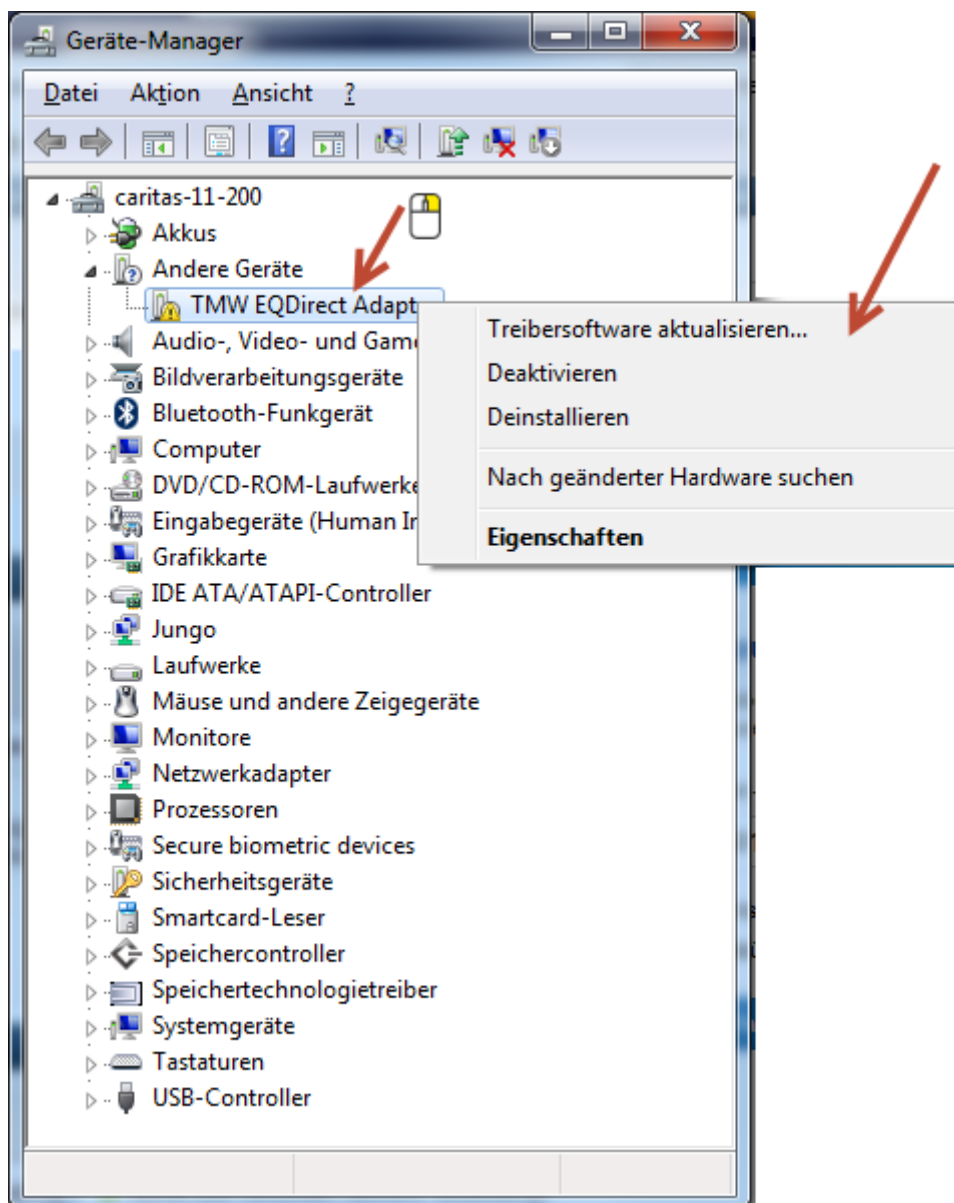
Geräte-Manager

Datei Aktion Ansicht ?

caritas-11-200
Akkus
Andere Geräte
TMW EQDirect Adapt
Audio-, Video- und Gam
Bildverarbeitungsgeräte
Bluetooth-Funkgerät
Computer
DVD/CD-ROM-Laufwerke
Eingabegeräte (Human In
Grafikkarte
IDE ATA/ATAPI-Controller
Jungo
Laufwerke
Mäuse und andere Zeigegeräte
Monitore
Netzwerkadapter
Prozessoren
Secure biometric devices
Sicherheitsgeräte
Smartcard-Leser
Speichercontroller
Speichertechnologietreiber
Systemgeräte
Tastaturen
USB-Controller

Treibersoftware aktualisieren...
Deaktivieren
Deinstallieren
Nach geänderter Hardware suchen
Eigenschaften